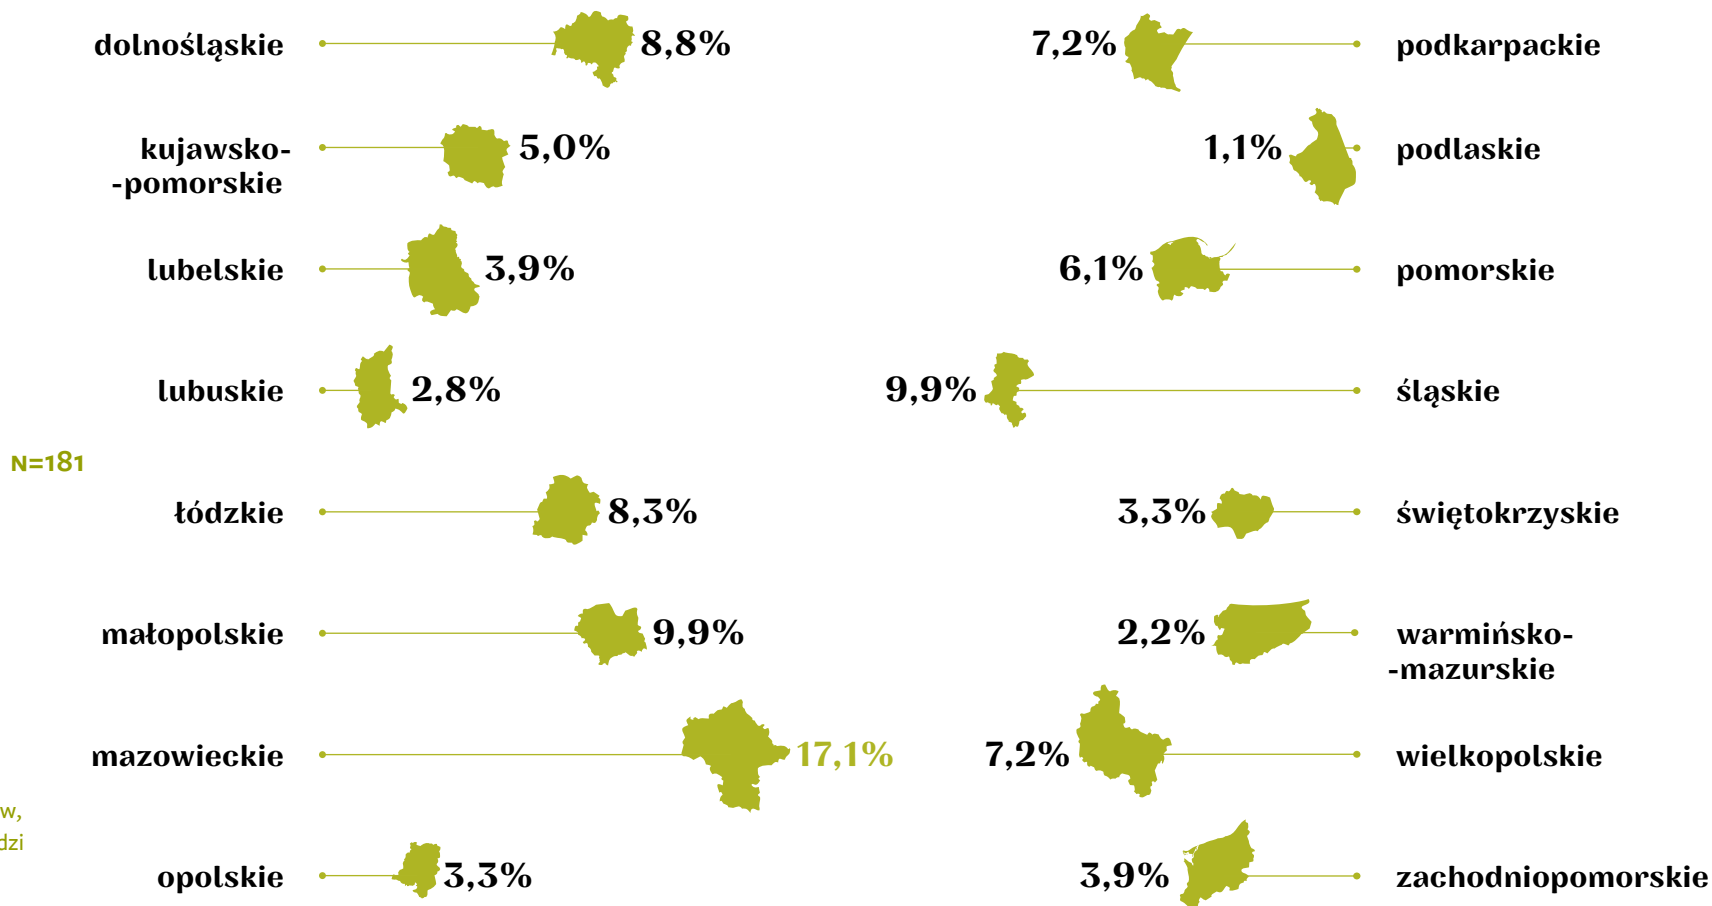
dolnośląskie 8,8%

7,2% podkarpackie

kujawsko-pomorskie 5,0%

1,1% podlaskie

lubelskie 3,9%

6,1% pomorskie

lubuskie 2,8%

9,9% śląskie

N=181

łódzkie 8,3%

3,3% świętokrzyskie

małopolskie 9,9%

2,2% warmińsko-mazurskie

mazowieckie 17,1%

7,2% wielkopolskie

w,

dzi

opolskie 3,3%

3,9% zachodniopomorskie